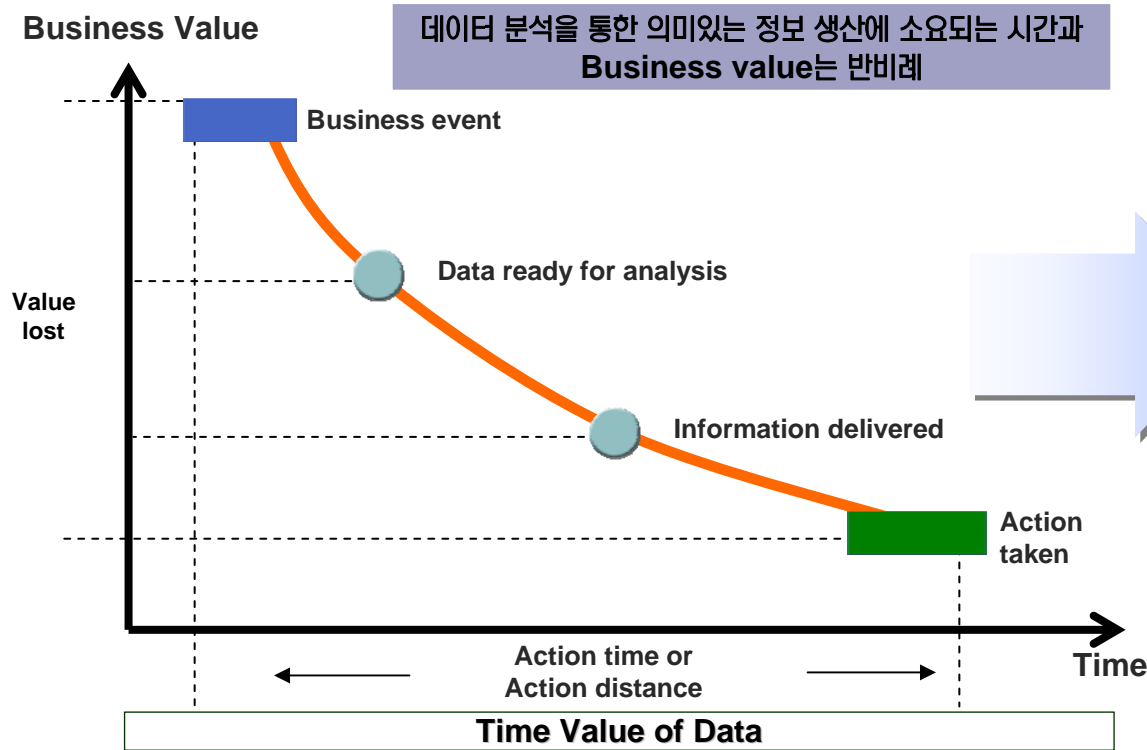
Business Value

데이터 분석을 통한 의미있는 정보 생산에 소요되는 시간과 Business value는 반비례

Business event

Data ready for analysis

Value lost

Information delivered

Action taken

Action time or Action distance

Time

Time Value of Data